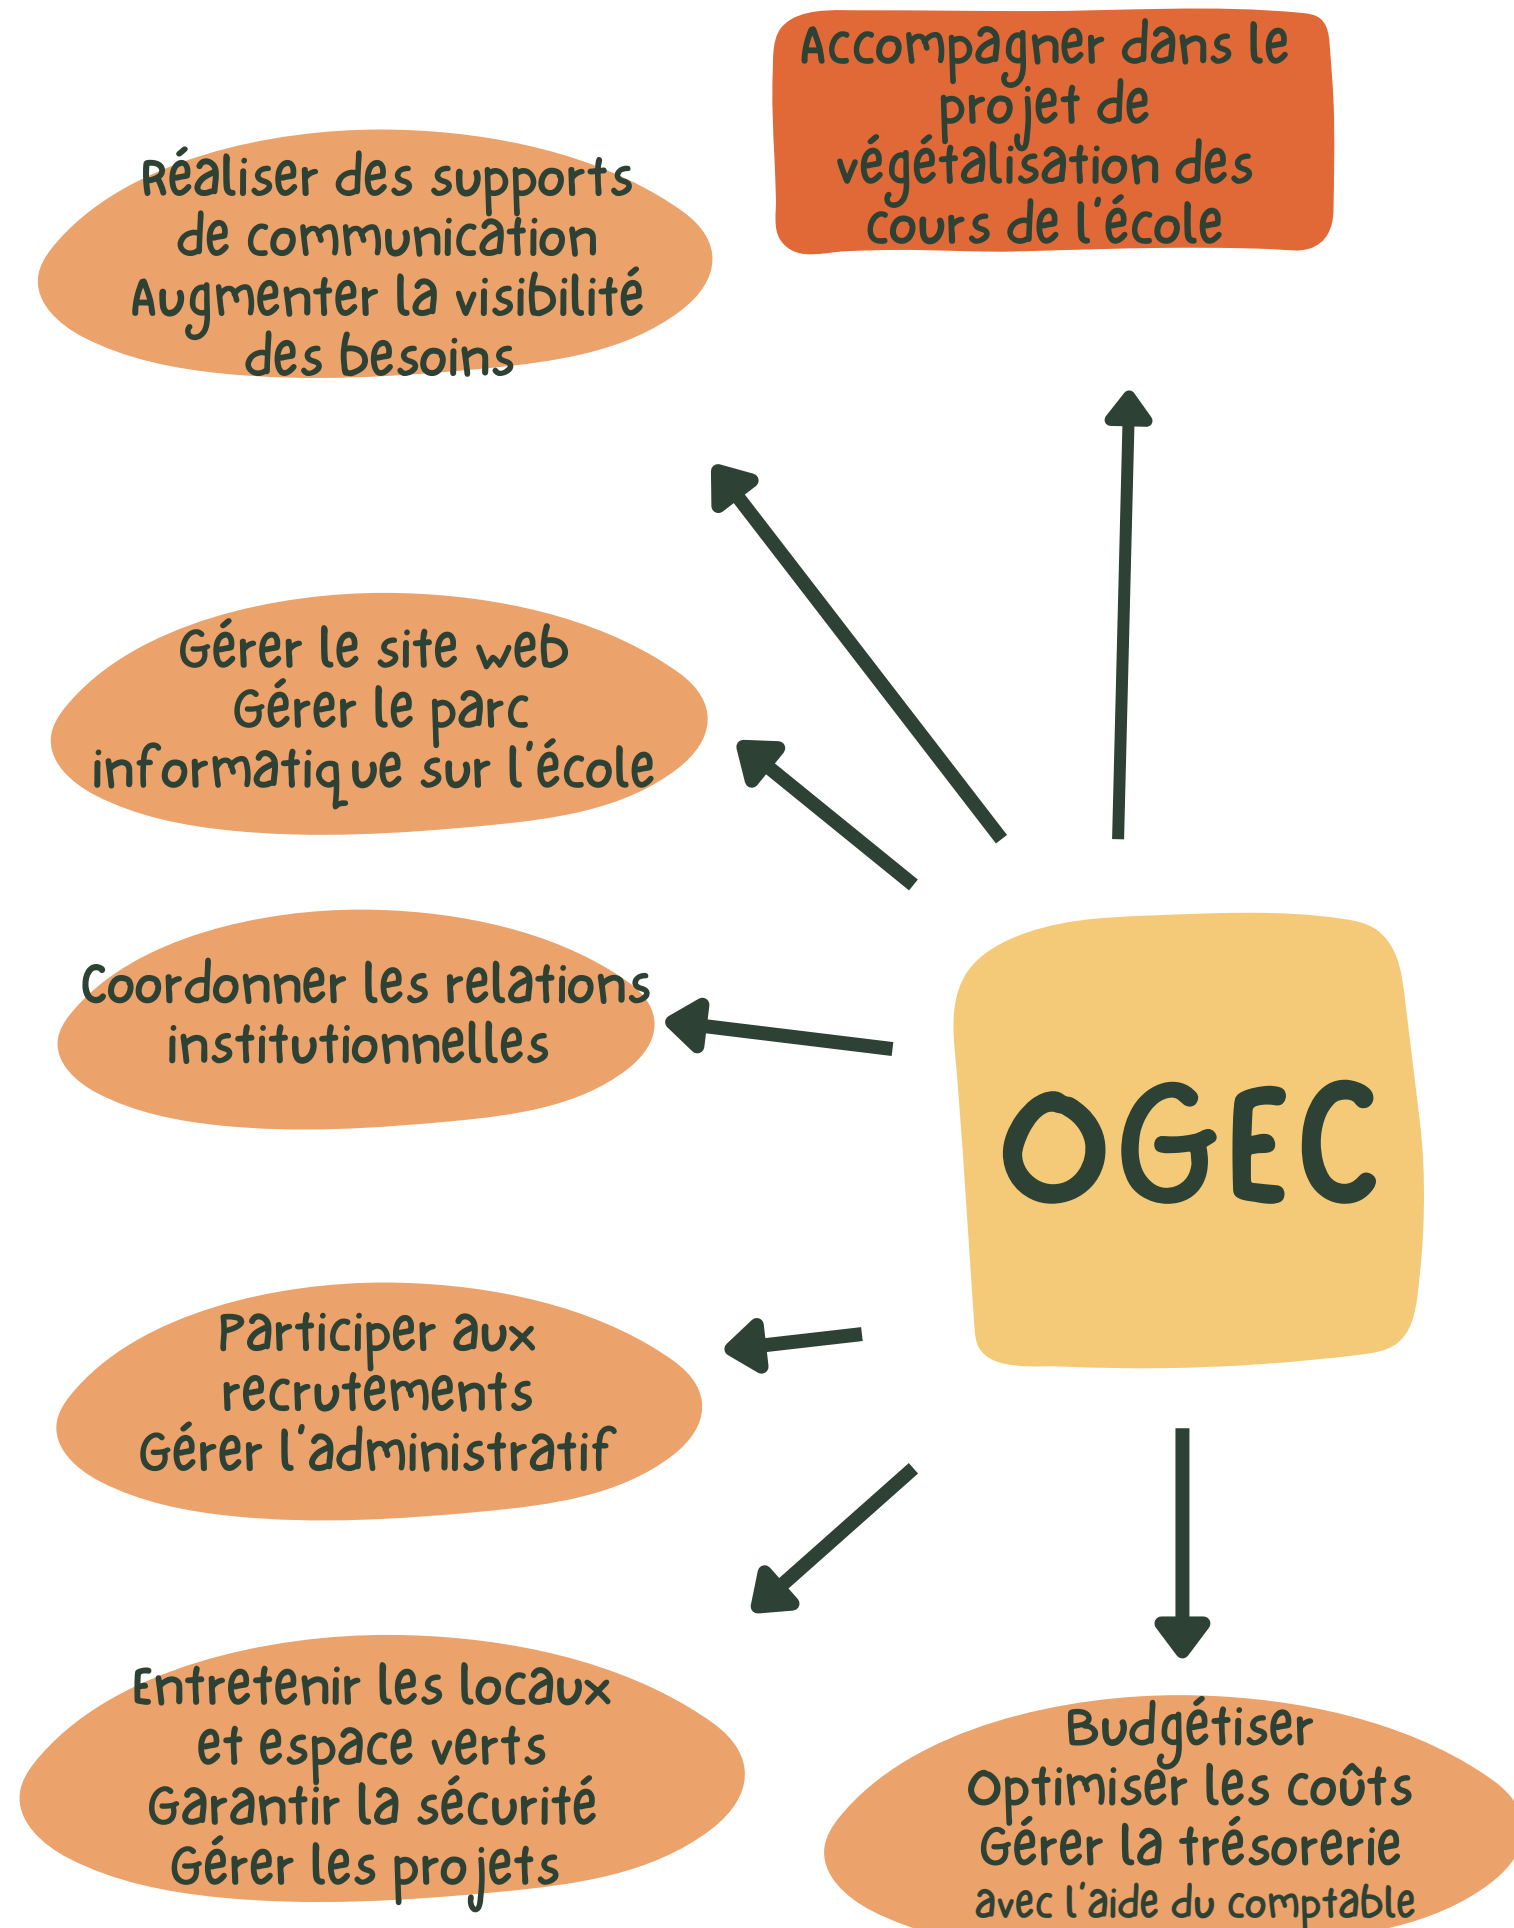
Accompagner dans le projet de végétalisation des cours de l'école

Réaliser des supports de communication
Augmenter la visibilité des besoins

Gérer le site web
Gérer le parc informatique sur l'école

Coordonner les relations institutionnelles

OGEC

Participer aux recrutements
Gérer l'administratif

Entretenir les locaux et espace verts
Garantir la sécurité
Gérer les projets

Budgétiser
Optimiser les coûts
Gérer la trésorerie
avec l'aide du comptable